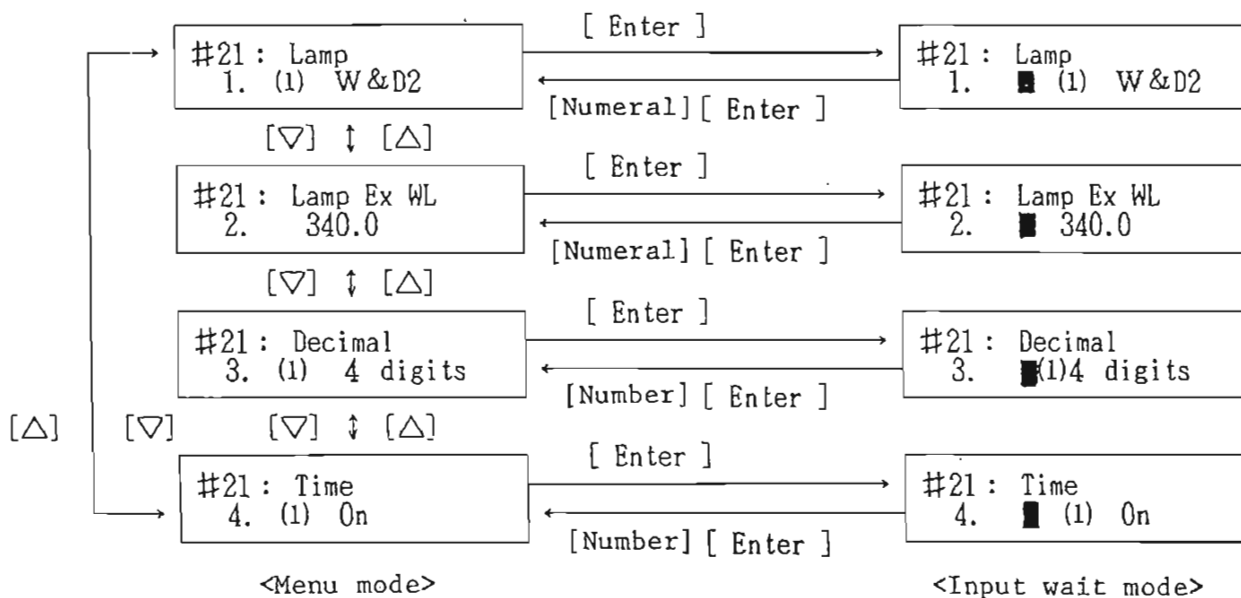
#21 : Lamp
1. (1) W&D2

[ Enter ]

[Numeral] [ Enter ]

#21 : Lamp
1. ■ (1) W&D2

[▽] ↕ [△]

#21 : Lamp Ex WL
2. 340.0

[ Enter ]

[Numeral] [ Enter ]

#21 : Lamp Ex WL
2. ■ 340.0

[▽] ↕ [△]

#21 : Decimal
3. (1) 4 digits

[ Enter ]

[Number] [ Enter ]

#21 : Decimal
3. ■(1)4 digits

[△] [▽] [▽] ↕ [△]

#21 : Time
4. (1) On

[ Enter ]

[Number] [ Enter ]

#21 : Time
4. ■ (1) On

<Menu mode>

<Input wait mode>